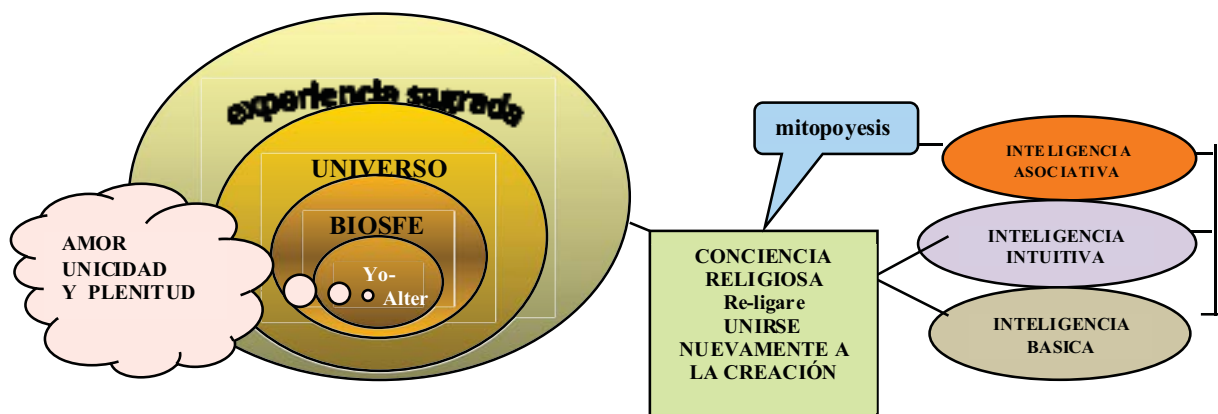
experiencia sagrada

UNIVERSO

BIOSFE

Yo-
Alter

AMOR
UNICIDAD
Y PLENITUD

mitopoyesis

CONCIENCIA
RELIGIOSA
Re-ligare
UNIRSE
NUEVAMENTE A
LA CREACIÓN

INTELIGENCIA
ASOCIATIVA

INTELIGENCIA
INTUITIVA

INTELIGENCIA
BASICA